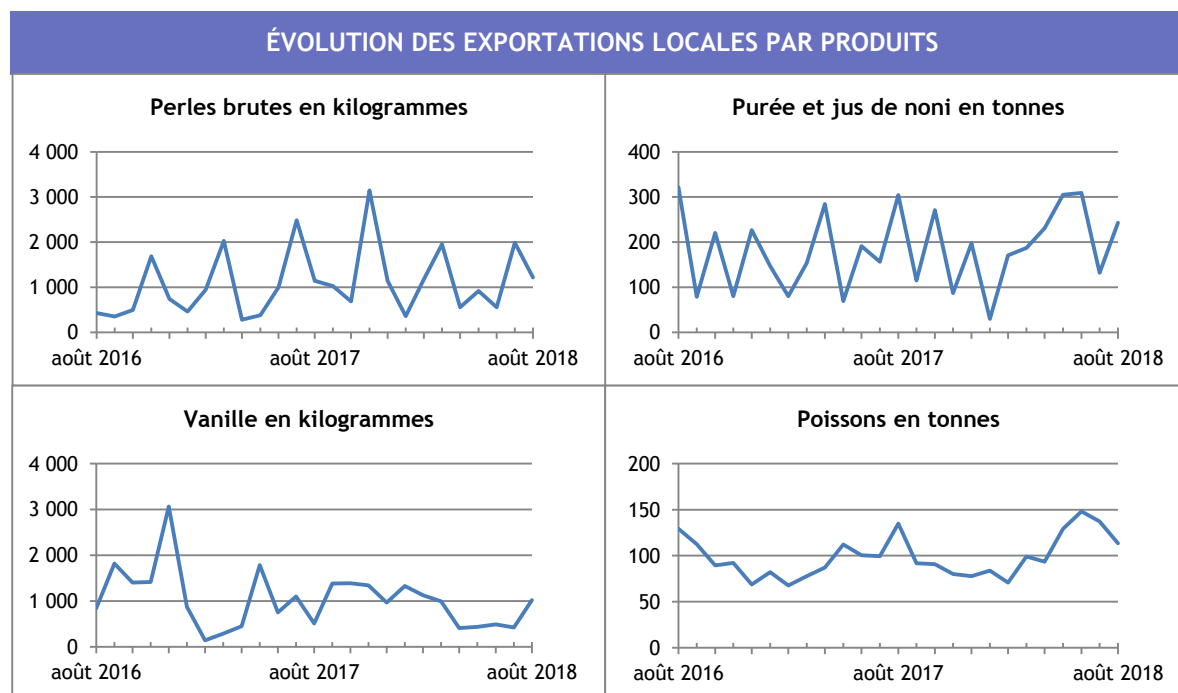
ÉVOLUTION DES EXPORTATIONS LOCALES PAR PRODUITS

Perles brutes en kilogrammes

4 000
3 000
2 000
1 000
0
août 2016
août 2017
août 2018

Purée et jus de noni en tonnes

400
300
200
100
0
août 2016
août 2017
août 2018

Vanille en kilogrammes

4 000
3 000
2 000
1 000
0
août 2016
août 2017
août 2018

Poissons en tonnes

200
150
100
50
0
août 2016
août 2017
août 2018